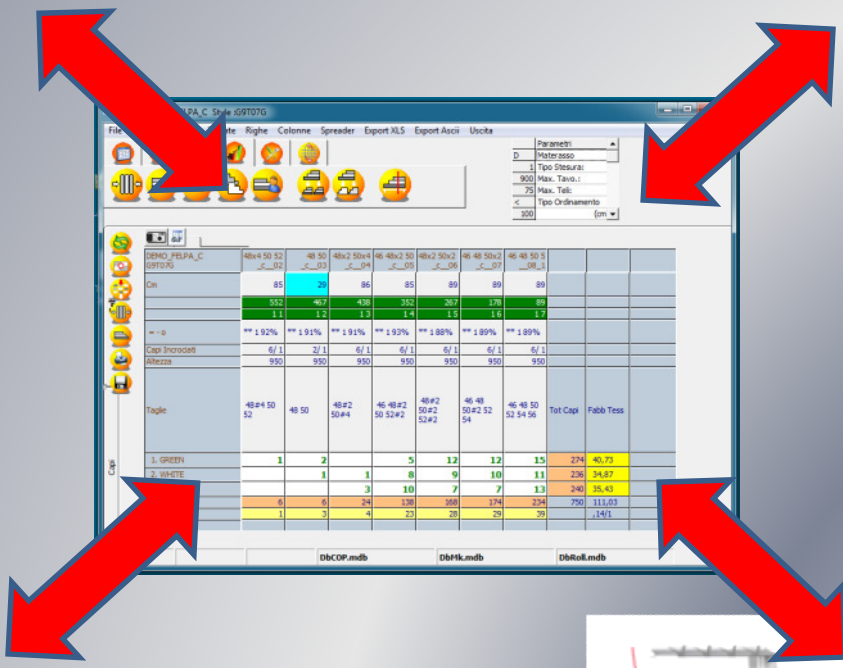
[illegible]LPA_C Style G9T07G

File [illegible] Righe Colonne Spreader Export XLS Export Ascii Uscita

| | Parametri |
|---|---|
| D | Materasso |
| 1 | Tipo Stesura: |
| 900 | Max. Tavo.: |
| 75 | Max. Teli: |
| < | Tipo Ordinamento |
| 100 | (cm |

| DEMO_FELPA_C G9T07G | 48x4 50 52 _c__02 | 48 50 _c__03 | 48x2 50x4 _c__04 | 46 48x2 50 _c__05 | 48x2 50x2 _c__06 | 46 48 50x2 _c__07 | 46 48 50 5 __08_1 | | |
|---|---|---|---|---|---|---|---|---|---|
| Cin | 85 | 29 | 86 | 85 | 89 | 89 | 89 | | |
| | 552 | 467 | 438 | 352 | 267 | 178 | 89 | | |
| | 11 | 12 | 13 | 14 | 15 | 16 | 17 | | |
| = - o | ** 1.92% | ** 1.91% | ** 1.91% | ** 1.93% | ** 1.88% | ** 1.89% | ** 1.89% | | |
| Capi Incrociati | 6/ 1 | 2/ 1 | 6/ 1 | 6/ 1 | 6/ 1 | 6/ 1 | 6/ 1 | | |
| Altezza | 950 | 950 | 950 | 950 | 950 | 950 | 950 | | |
| Taglie | 48#4 50 52 | 48 50 | 48#2 50#4 | 46 48#2 50 52#2 | 48#2 50#2 52#2 | 46 48 50#2 52 54 | 46 48 50 52 54 56 | Tot Capi | Fabb Tess |
| 1. GREEN | 1 | 2 | | 5 | 12 | 12 | 15 | 274 | 40,73 |
| 2. WHITE | | 1 | 1 | 8 | 9 | 10 | 11 | 236 | 34,87 |
| | | | 3 | 10 | 7 | 7 | 13 | 240 | 35,43 |
| | 6 | 6 | 24 | 138 | 168 | 174 | 234 | 750 | 111,03 |
| | 1 | 3 | 4 | 23 | 28 | 29 | 39 | | ,14/1 |

Capi

DbCOP.mdb DbMk.mdb DbRoll.mdb